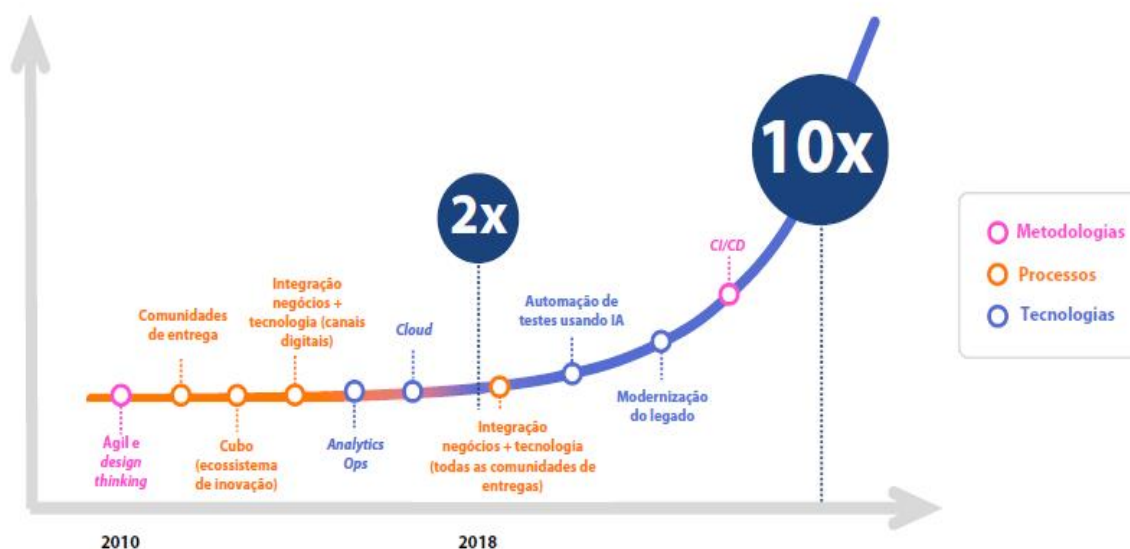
10x

2x

Metodologias
Processos
Tecnologias

CI/CD

Automação de testes usando IA

Cloud

Integração negócios + tecnologia (canais digitais)

Comunidades de entrega

Agil e design thinking

Cubo (ecossistema de inovação)

Analytics Ops

Integração negócios + tecnologia (todas as comunidades de entregas)

Modernização do legado

2010

2018